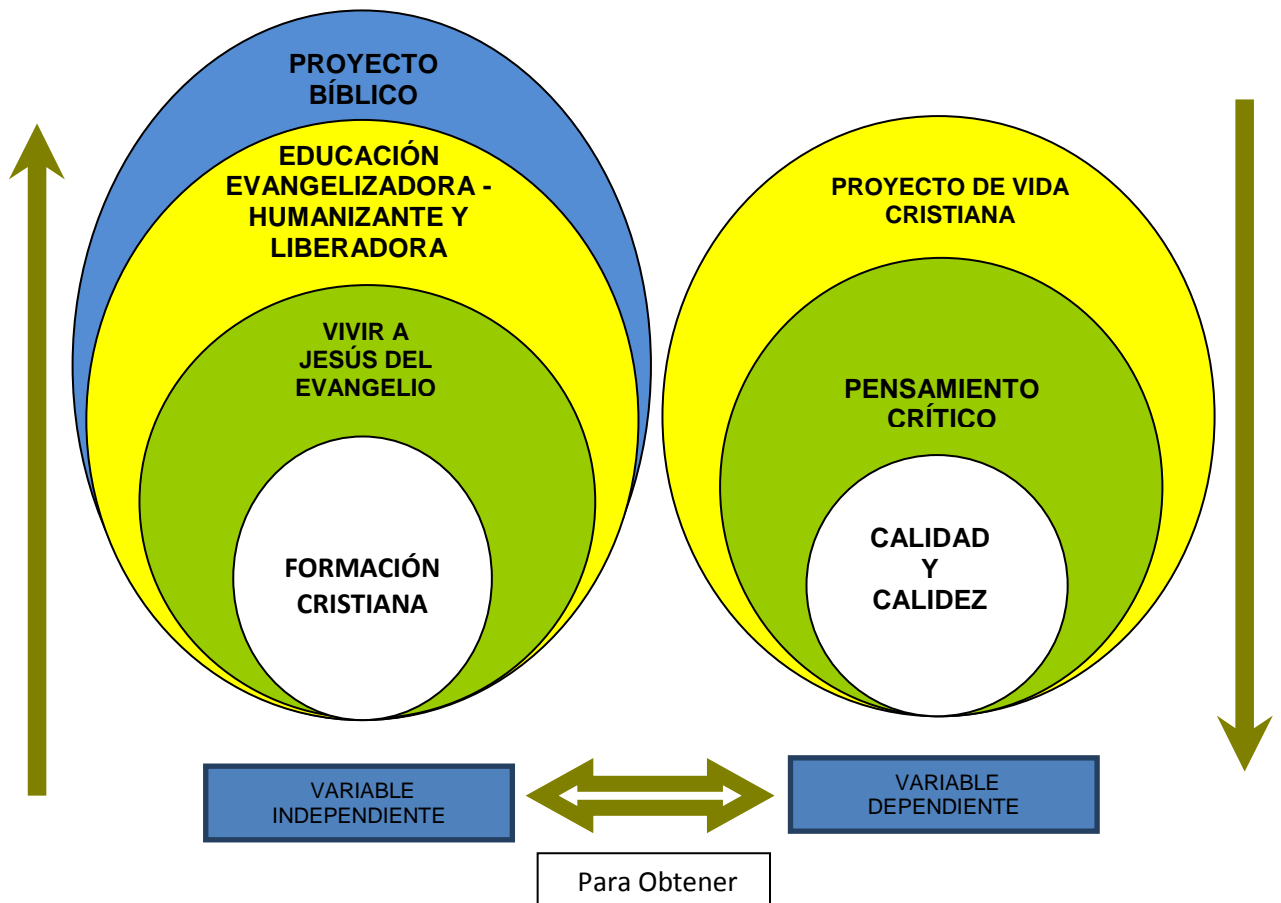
PROYECTO BÍBLICO

EDUCACIÓN EVANGELIZADORA - HUMANIZANTE Y LIBERADORA

VIVIR A JESÚS DEL EVANGELIO

FORMACIÓN CRISTIANA

PROYECTO DE VIDA CRISTIANA

PENSAMIENTO CRÍTICO

CALIDAD Y CALIDEZ

VARIABLE INDEPENDIENTE

VARIABLE DEPENDIENTE

Para Obtener